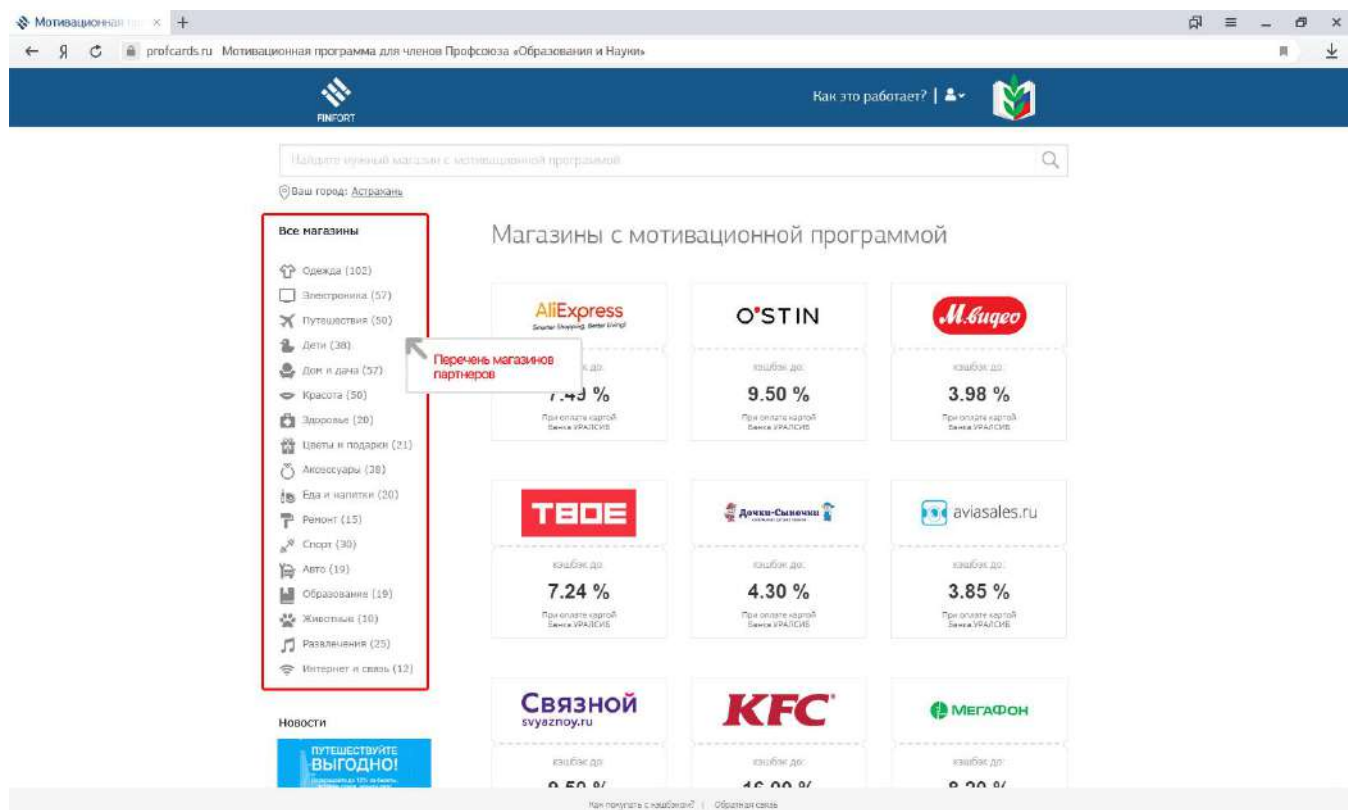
Мотивационная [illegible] × +

Я profcards.ru Мотивационная программа для членов Профсоюза «Образования и Науки»

FINFORT

Как это работает? |

Найдите нужный магазин с мотивационной программой

Ваш город: Астрахань

Все магазины

Одежда (102)
Электроника (57)
Путешествия (50)
Дети (38)
Дом и дача (57)
Красота (50)
Здоровье (20)
Цветы и подарки (21)
Аксессуары (38)
Еда и напитки (20)
Ремонт (15)
Спорт (30)
Авто (19)
Образование (19)
Животные (10)
Развлечения (25)
Интернет и связь (12)

Перечень магазинов партнеров

Магазины с мотивационной программой

AliExpress
Smarter Shopping, Better Living!
кэшбэк до:
7.49 %
При оплате картой Банка УРАЛСИБ

O'STIN
кэшбэк до:
9.50 %
При оплате картой Банка УРАЛСИБ

М.видео
кэшбэк до:
3.98 %
При оплате картой Банка УРАЛСИБ

ТВОЕ
кэшбэк до:
7.24 %
При оплате картой Банка УРАЛСИБ

Дочки-Сыночки
кэшбэк до:
4.30 %
При оплате картой Банка УРАЛСИБ

aviasales.ru
кэшбэк до:
3.85 %
При оплате картой Банка УРАЛСИБ

Связной
svyaznoy.ru
кэшбэк до:
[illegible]

KFC
кэшбэк до:
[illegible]

МегаФон
кэшбэк до:
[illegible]

Новости

ПУТЕШЕСТВУЙТЕ ВЫГОДНО!

Как получать с кэшбэком? | Обратная связь